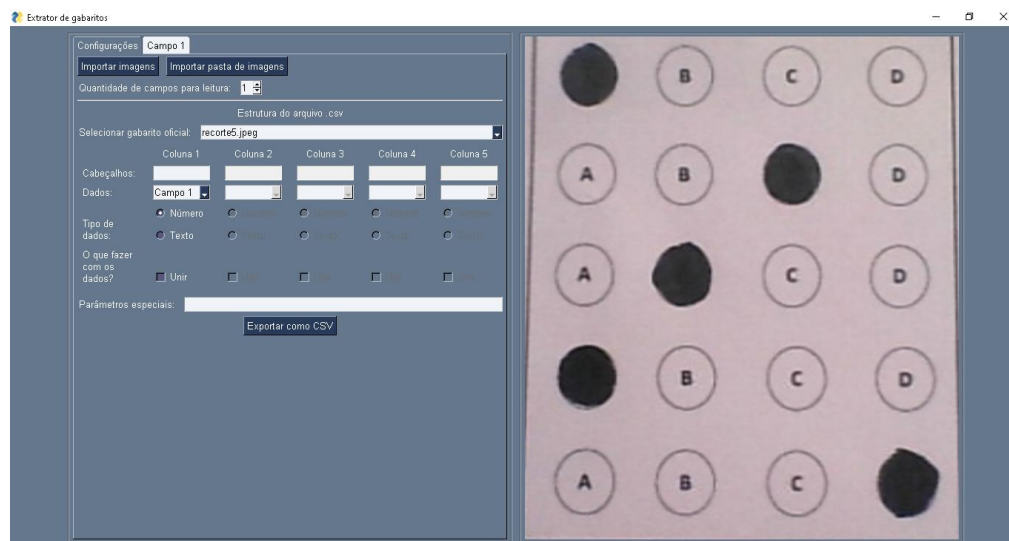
Extrator de gabaritos

Configurações Campo 1

Importar imagens Importar pasta de imagens

Quantidade de campos para leitura: 1

Estrutura do arquivo .csv

Selecionar gabarito oficial: recorte5.jpeg

| | Coluna 1 | Coluna 2 | Coluna 3 | Coluna 4 | Coluna 5 |
|---|---|---|---|---|---|
| Cabeçalhos: | | | | | |
| Dados: | Campo 1 | | | | |
| Tipo de dados: | Número | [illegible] | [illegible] | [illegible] | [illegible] |
| | Texto | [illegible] | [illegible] | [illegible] | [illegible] |
| O que fazer com os dados? | Unir | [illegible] | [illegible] | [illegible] | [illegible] |

Parâmetros especiais:

Exportar como CSV

B C D
A B D
A C D
B C D
A B C